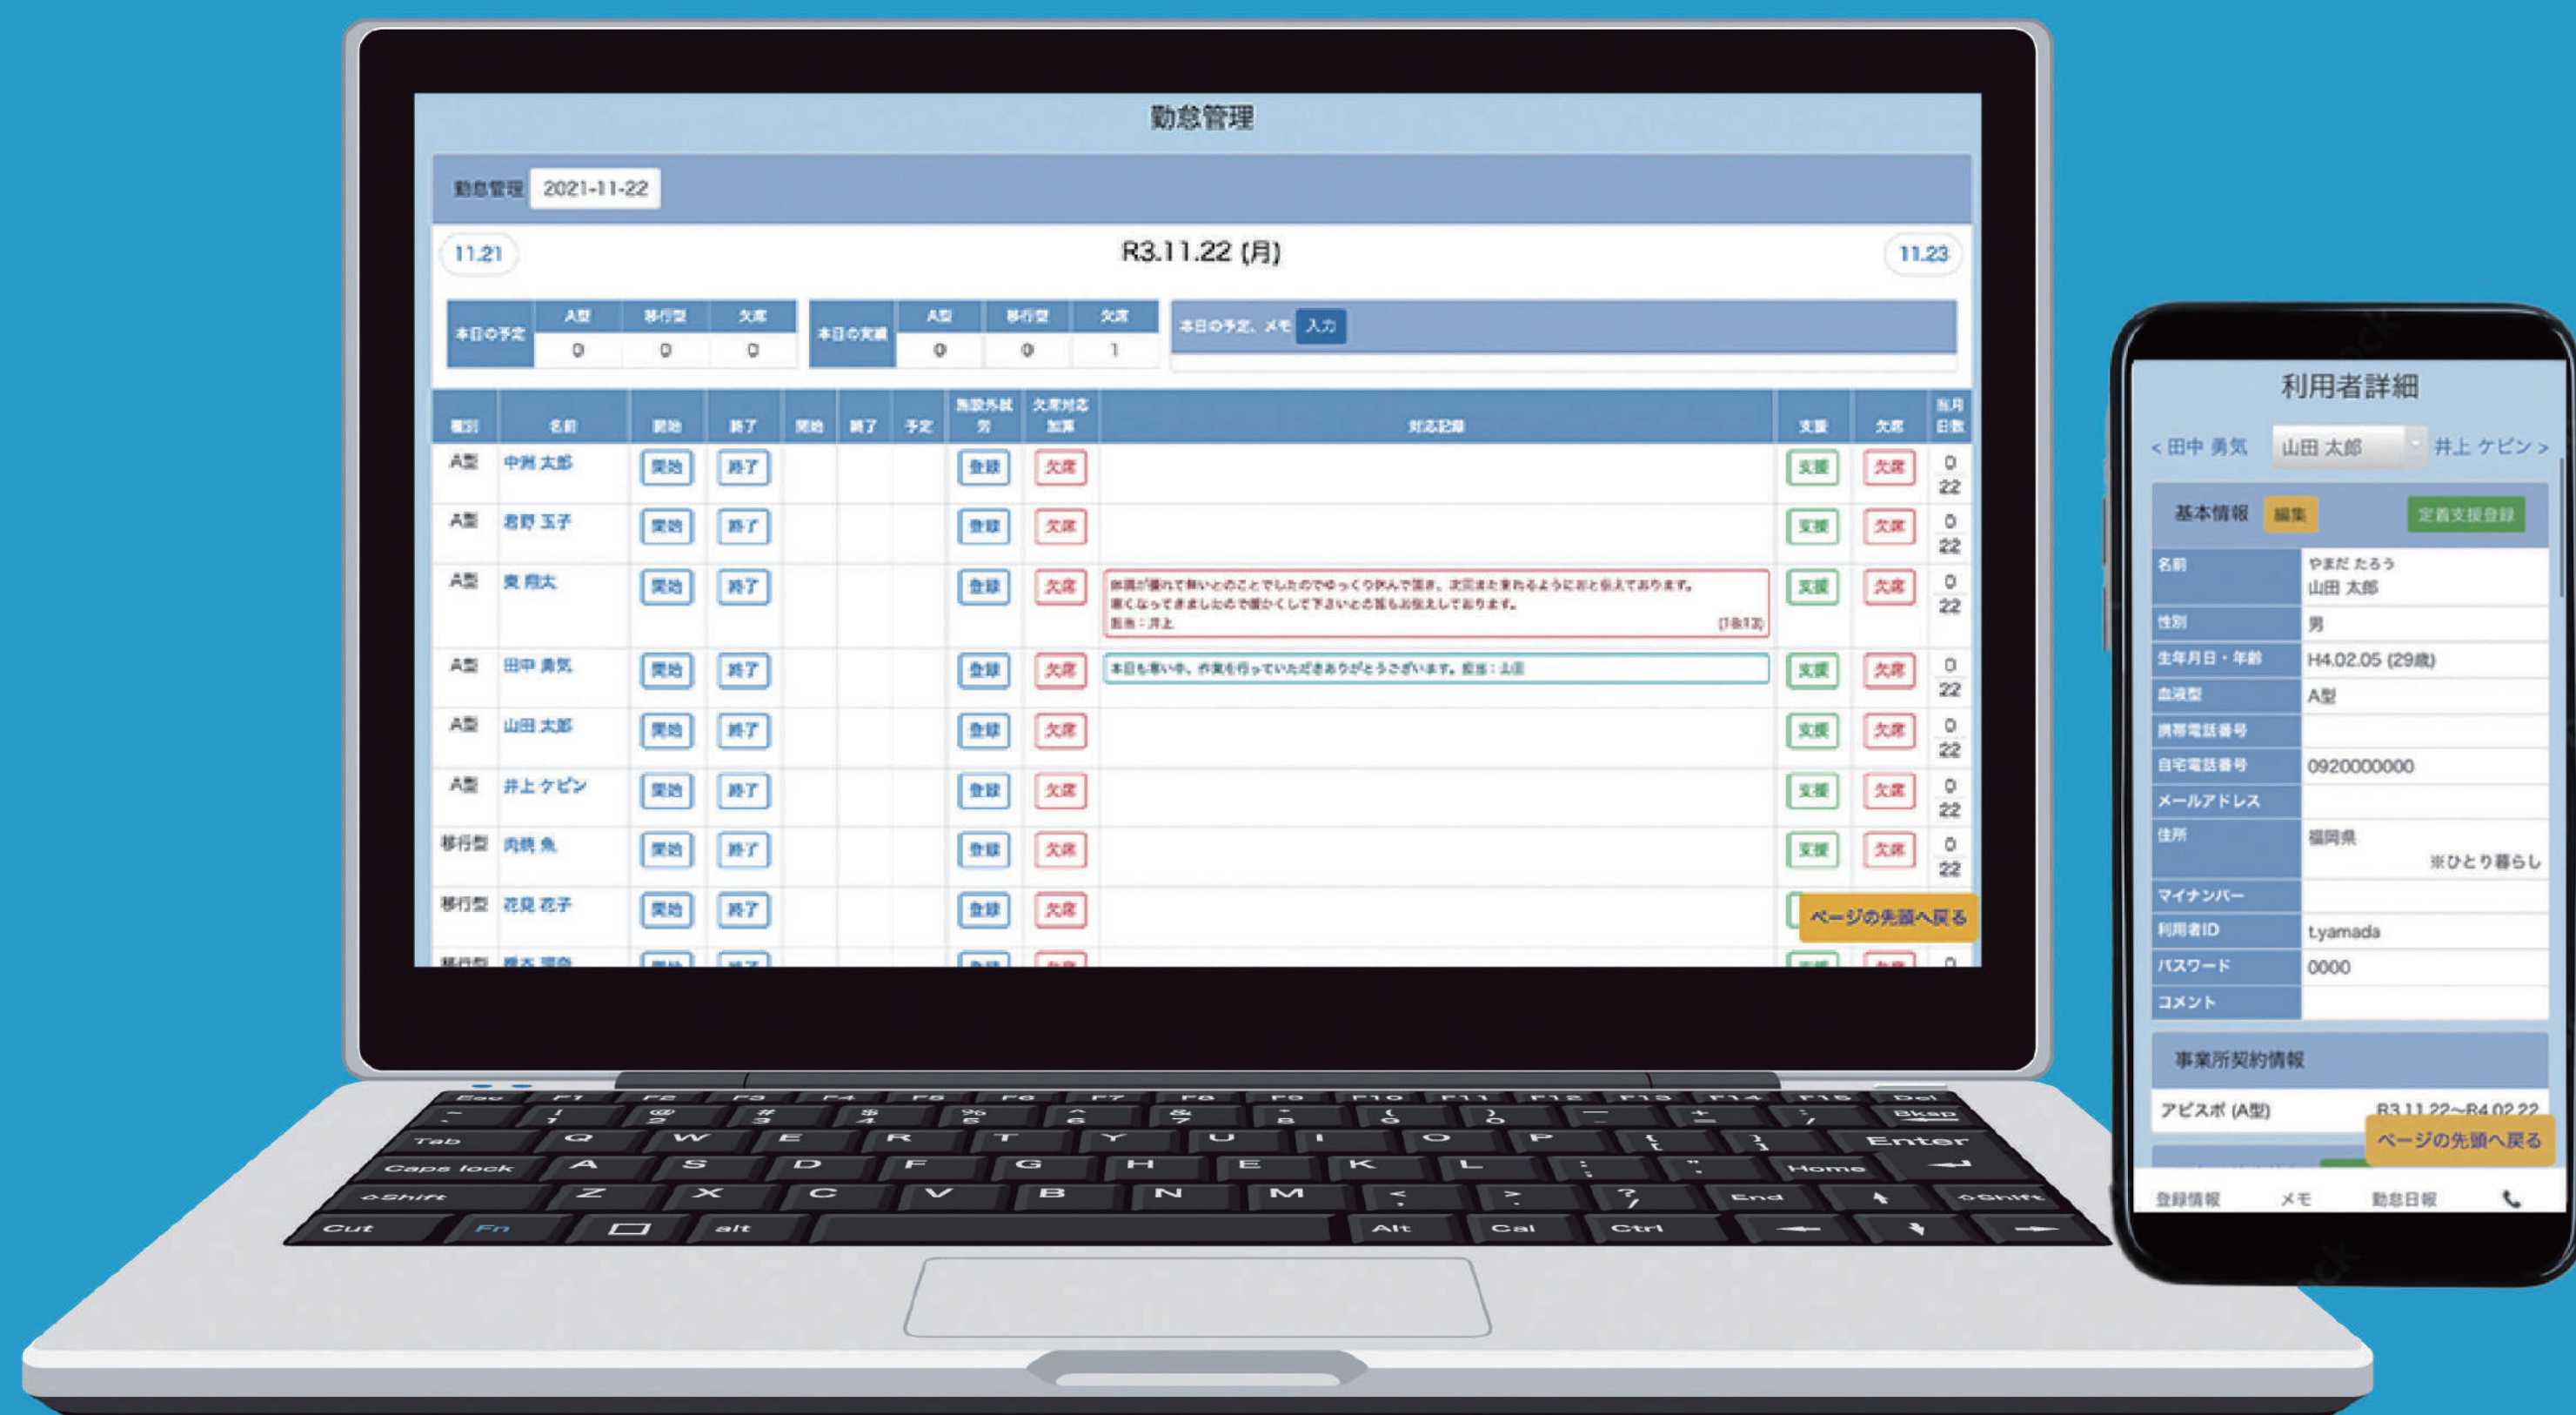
勤怠管理

勤怠管理 2021-11-22

11.21 R3.11.22 (月) 11.23

| 本日の予定 | A型 | 移行型 | 欠席 |
|---|---|---|---|
| | 0 | 0 | 0 |

| 本日の実績 | A型 | 移行型 | 欠席 |
|---|---|---|---|
| | 0 | 0 | 1 |

本日の予定、メモ 入力

| 種別 | 名前 | 開始 | 終了 | 開始 | 終了 | 予定 | 施設外就労 | 欠席対応加算 | 対応記録 | 支援 | 欠席 | 当月日数 |
|---|---|---|---|---|---|---|---|---|---|---|---|---|
| A型 | 中洲 太郎 | 開始 | 終了 | | | | 登録 | 欠席 | | 支援 | 欠席 | 0 22 |
| A型 | 君野 玉子 | 開始 | 終了 | | | | 登録 | 欠席 | | 支援 | 欠席 | 0 22 |
| A型 | 東 翔太 | 開始 | 終了 | | | | 登録 | 欠席 | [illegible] 担当：井上 (1日1回) | 支援 | 欠席 | 0 22 |
| A型 | 田中 勇気 | 開始 | 終了 | | | | 登録 | 欠席 | 本日も寒い中、作業を行っていただきありがとうございます。担当：山田 | 支援 | 欠席 | 0 22 |
| A型 | 山田 太郎 | 開始 | 終了 | | | | 登録 | 欠席 | | 支援 | 欠席 | 0 22 |
| A型 | 井上 ケビン | 開始 | 終了 | | | | 登録 | 欠席 | | 支援 | 欠席 | 0 22 |
| 移行型 | 肉柄 角 | 開始 | 終了 | | | | 登録 | 欠席 | | 支援 | 欠席 | 0 22 |
| 移行型 | 花見 花子 | 開始 | 終了 | | | | 登録 | 欠席 | | | | |

ページの先頭へ戻る

Esc F1 F2 F3 F4 F5 F6 F7 F8 F9 F10 F11 F12 F13 F14 F15 Del
~ ! 1 @ 2 # 3 $ 4 % 5 ^ 6 & 7 * 8 ( 9 ) 0 _ - + = Bksp
Tab Q W E R T Y U I O P { [ } ] Enter
Caps lock A S D F G H E K L : ; " ' Home
Shift Z X C V B N M < , > . ? / End Shift
Cut Fn alt Alt Cal Ctrl

利用者詳細

< 田中 勇気 山田 太郎 井上 ケビン >

基本情報 編集 定着支援登録

| 名前 | やまだ たろう 山田 太郎 |
|---|---|
| 性別 | 男 |
| 生年月日・年齢 | H4.02.05 (29歳) |
| 血液型 | A型 |
| 携帯電話番号 | |
| 自宅電話番号 | 0920000000 |
| メールアドレス | |
| 住所 | 福岡県 ※ひとり暮らし |
| マイナンバー | |
| 利用者ID | t.yamada |
| パスワード | 0000 |
| コメント | |

事業所契約情報

アビスポ (A型) R3.11.22~R4.02.22

ページの先頭へ戻る

登録情報 メモ 勤怠日報